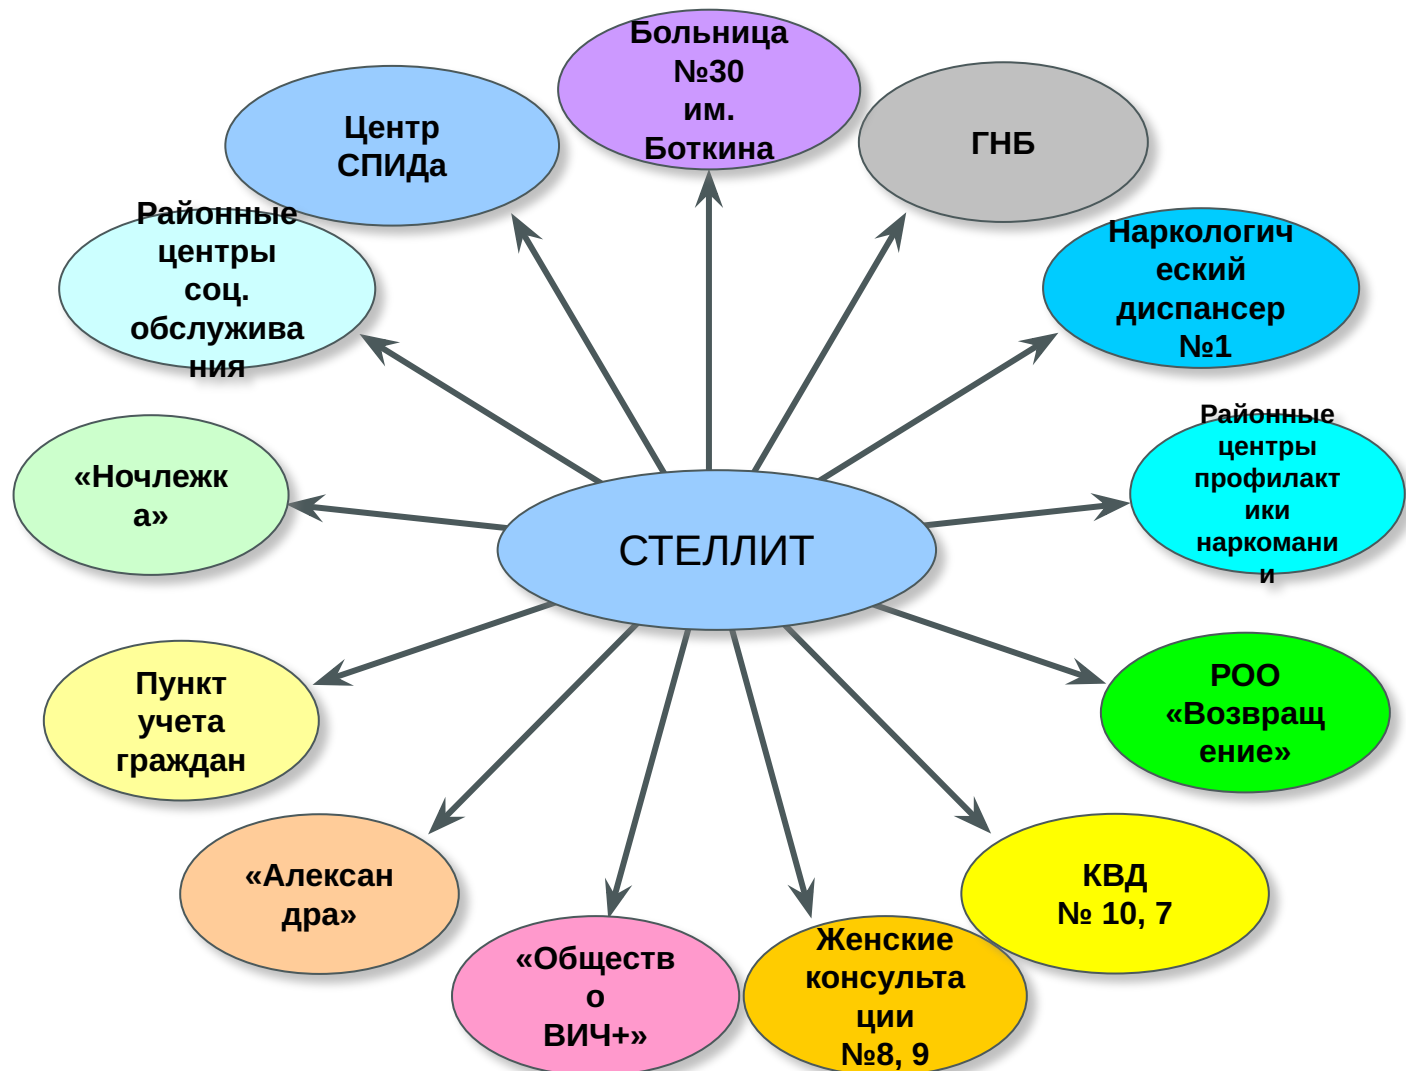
Больница №30 им. Боткина

Центр СПИДа

ГНБ

Районные центры соц. обслуживания

Наркологический диспансер №1

«Ночлежка»

СТЕЛЛИТ

Районные центры профилактики наркомании

Пункт учета граждан

РОО «Возвращение»

«Александра»

КВД № 10, 7

«Общество ВИЧ+»

Женские консультации №8, 9